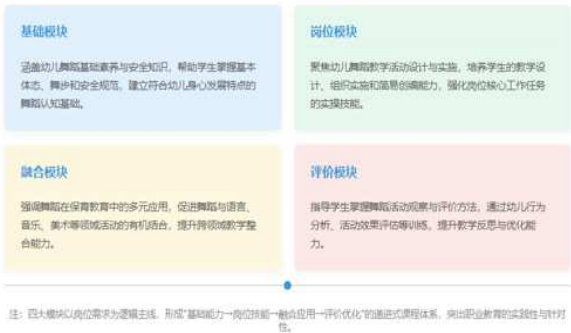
基础模块

涵盖幼儿舞蹈基础素养与安全知识，帮助学生掌握基本体态、舞步和安全规范，建立符合幼儿身心发展特点的舞蹈认知基础。

岗位模块

聚焦幼儿舞蹈教学活动设计与实施，培养学生的教学设计、组织实施和简易创编能力，强化岗位核心工作任务的实操技能。

融合模块

强调舞蹈在保育教育中的多元应用，促进舞蹈与语言、音乐、美术等领域活动的有机结合，提升跨领域教学整合能力。

评价模块

指导学生掌握舞蹈活动观察与评价方法，通过幼儿行为分析、活动效果评估等训练，提升教学反思与优化能力。

注：四大模块以岗位需求为逻辑主线，形成"基础能力→岗位技能→融合应用→评价优化"的递进式课程体系，突出职业教育的实践性与针对性。